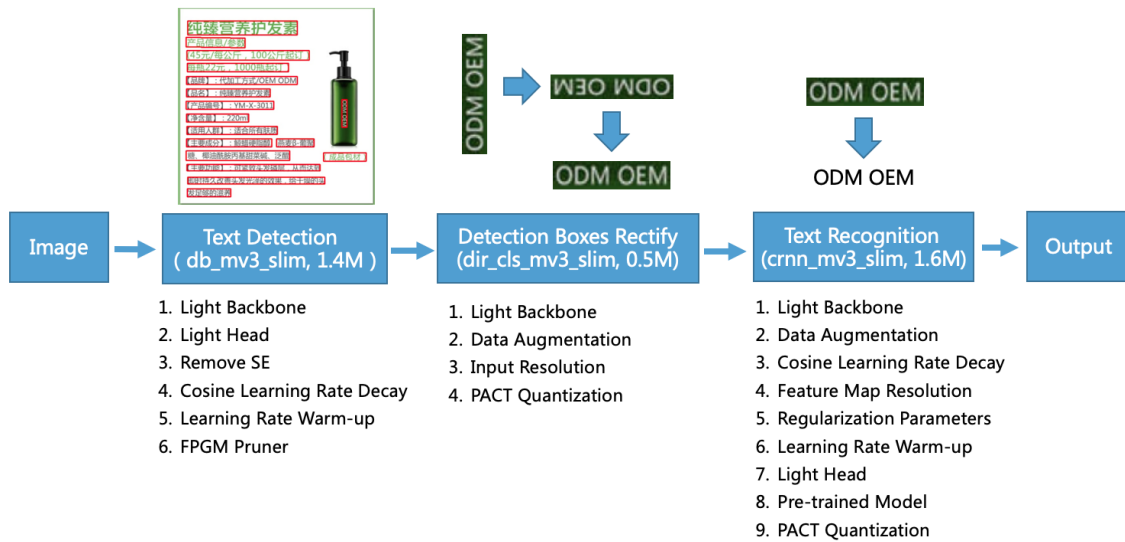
纯臻营养护发素
产品信息/参数
【45元/每公斤，100公斤起订】
每瓶22元，1000瓶起订
【品牌】：代加工方式/OEM ODM
【品名】：纯臻营养护发素
【产品编号】：YM-X-3011
【净含量】：220ml
【适用人群】：适合所有肤质
【主要成分】：鲸蜡硬脂醇、燕麦β-葡聚糖、椰油酰胺丙基甜菜碱、泛醇
【主要功能】：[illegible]
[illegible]
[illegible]

ODM OEM

ODM OEM

ODM OEM

ODM OEM

ODM OEM

Image

Text Detection
( db_mv3_slim, 1.4M )

Detection Boxes Rectify
(dir_cls_mv3_slim, 0.5M)

Text Recognition
(crnn_mv3_slim, 1.6M)

Output

1. Light Backbone
2. Light Head
3. Remove SE
4. Cosine Learning Rate Decay
5. Learning Rate Warm-up
6. FPGM Pruner

1. Light Backbone
2. Data Augmentation
3. Input Resolution
4. PACT Quantization

1. Light Backbone
2. Data Augmentation
3. Cosine Learning Rate Decay
4. Feature Map Resolution
5. Regularization Parameters
6. Learning Rate Warm-up
7. Light Head
8. Pre-trained Model
9. PACT Quantization